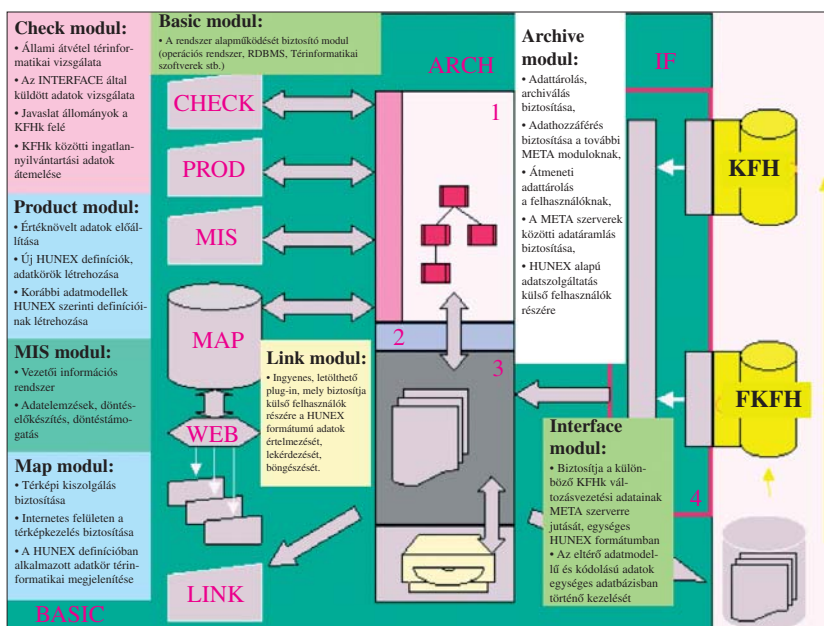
Check modul:
• Állami átvétel térinformatikai vizsgálata
• Az INTERFACE által küldött adatok vizsgálata
• Javaslat állományok a KFHk felé
• KFHk közötti ingatlannyilvántartási adatok átemelése

Product modul:
• Értéknövelt adatok előállítása
• Új HUNEX definíciók, adatkörök létrehozása
• Korábbi adatmodellek HUNEX szerinti definícióinak létrehozása

MIS modul:
• Vezetői információs rendszer
• Adatelemzések, döntéselőkészítés, döntéstámogatás

Map modul:
• Térképi kiszolgálás biztosítása
• Internetes felületen a térképkezelés biztosítása
• A HUNEX definícióban alkalmazott adatkör térinformatikai megjelenítése

BASIC

Basic modul:
• A rendszer alapműködését biztosító modul (operációs rendszer, RDBMS, Térinformatikai szoftverek stb.)

CHECK
PROD
MIS
MAP
WEB
LINK

ARCH
1
2
3

Link modul:
• Ingyenes, letölthető plug-in, mely biztosítja külső felhasználók részére a HUNEX formátumú adatok értelmezését, lekérdezését, böngészését.

Archive modul:
• Adattárolás, archiválás biztosítása,
• Adathozzáférés biztosítása a további META moduloknak,
• Átmeneti adattárolás a felhasználóknak,
• A META szerverek közötti adatáramlás biztosítása,
• HUNEX alapú adatszolgáltatás külső felhasználók részére

IF
KFH
FKFH
4

Interface modul:
• Biztosítja a különböző KFHk változásvezetési adatainak META szerverre jutását, egységes HUNEX formátumban
• Az eltérő adatmodellű és kódolású adatok egységes adatbázisban történő kezelését